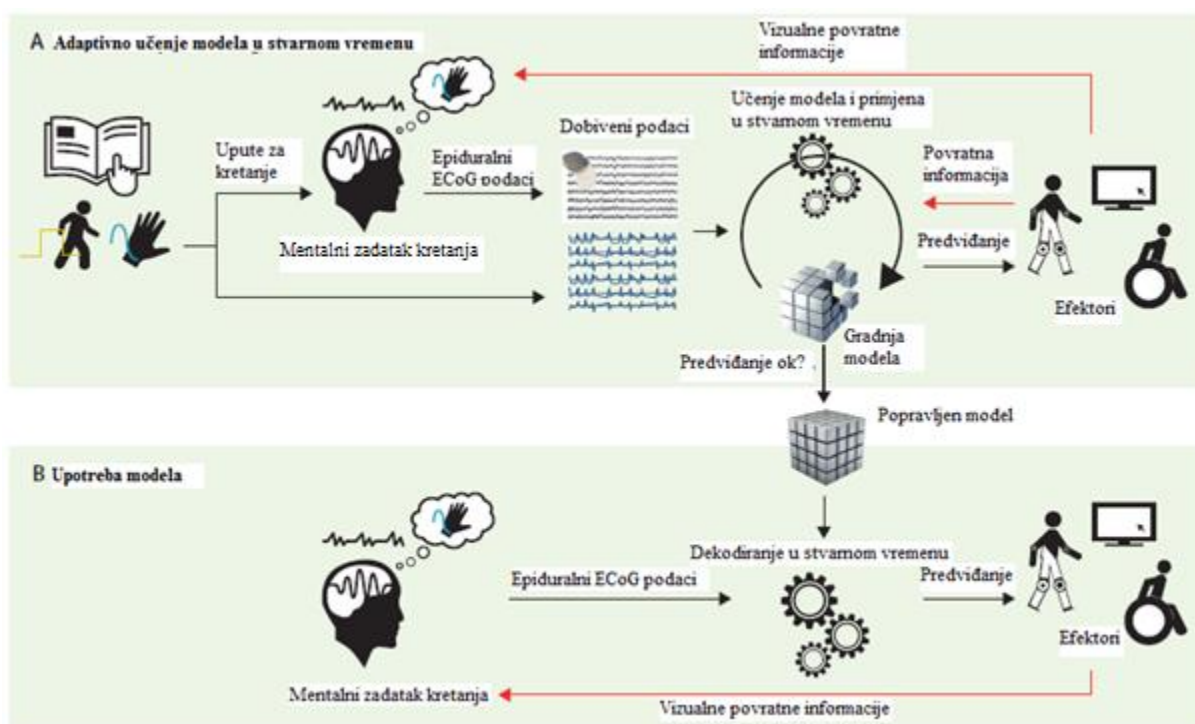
A Adaptivno učenje modela u stvarnom vremenu

Vizualne povratne informacije

Upute za kretanje

Mentalni zadatak kretanja

Epiduralni ECoG podaci

Dobiveni podaci

Učenje modela i primjena u stvarnom vremenu

Povratna informacija

Predviđanje

Efektori

Gradnja modela

Predviđanje ok?

Popravljen model

B Upotreba modela

Epiduralni ECoG podaci

Dekodiranje u stvarnom vremenu

Predviđanje

Efektori

Mentalni zadatak kretanja

Vizualne povratne informacije